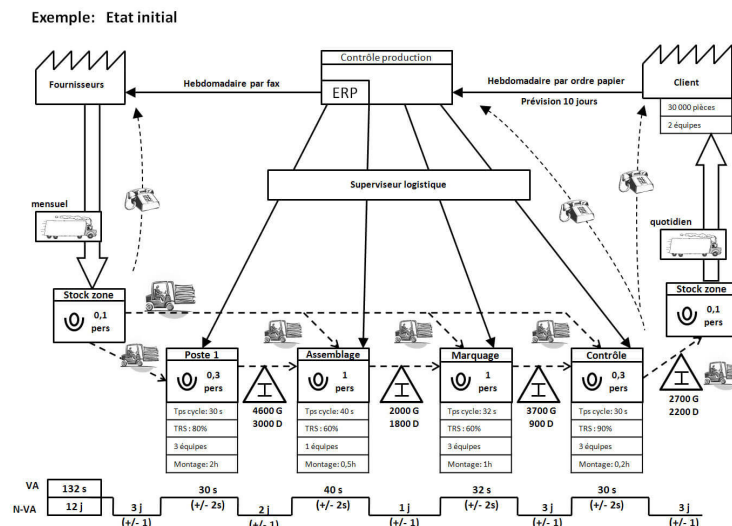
Exemple: Etat initial

Contrôle production

ERP

Fournisseurs

Hebdomadaire par fax

Hebdomadaire par ordre papier

Prévision 10 jours

Client

30 000 pièces

2 équipes

Superviseur logistique

mensuel

quotidien

Stock zone

0,1 pers

Stock zone

0,1 pers

Poste 1

0,3 pers

Tps cycle: 30 s

TRS: 80%

3 équipes

Montage: 2h

4600 G
3000 D

Assemblage

1 pers

Tps cycle: 40 s

TRS: 60%

1 équipes

Montage: 0,5h

2000 G
1800 D

Marquage

1 pers

Tps cycle: 32 s

TRS: 60%

3 équipes

Montage: 1h

3700 G
900 D

Contrôle

0,3 pers

Tps cycle: 30 s

TRS: 90%

3 équipes

Montage: 0,2h

2700 G
2200 D

VA 132 s

N-VA 12 j

3 j (+/- 1)

30 s (+/- 2s)

2 j (+/- 1)

40 s (+/- 2s)

1 j (+/- 1)

32 s (+/- 2s)

3 j (+/- 1)

30 s (+/- 2s)

3 j (+/- 1)